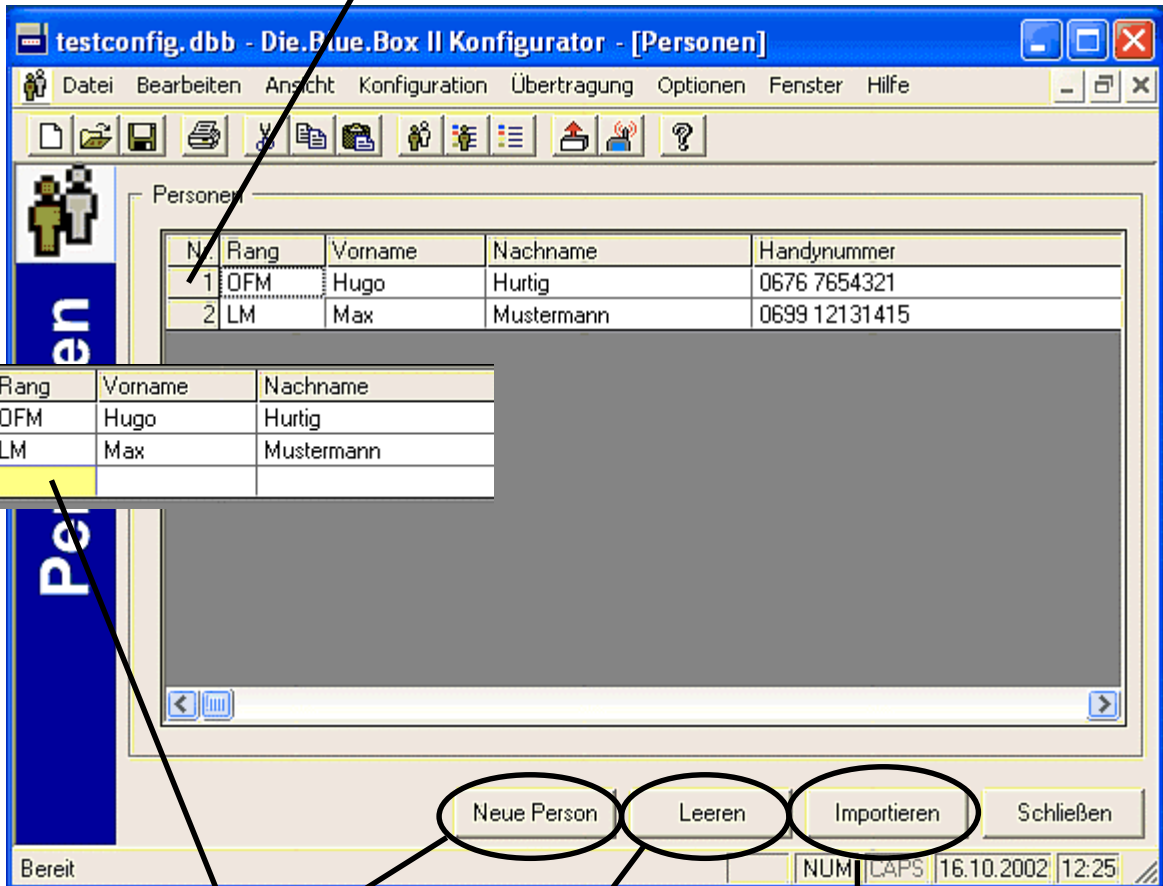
testconfig.dbb - Die.Blue.Box II Konfigurator - [Personen]

Datei Bearbeiten Ansicht Konfiguration Übertragung Optionen Fenster Hilfe

Personen

Personen

| Nr. | Rang | Vorname | Nachname | Handynummer |
|---|---|---|---|---|
| 1 | OFM | Hugo | Hurtig | 0676 7654321 |
| 2 | LM | Max | Mustermann | 0699 12131415 |

| Rang | Vorname | Nachname |
|---|---|---|
| OFM | Hugo | Hurtig |
| LM | Max | Mustermann |
| | | |

Neue Person Leeren Importieren Schließen

Bereit NUM CAPS 16.10.2002 12:25